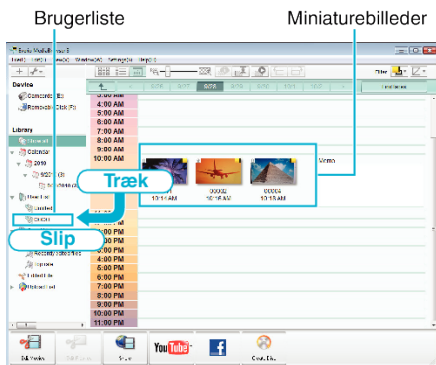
Brugerliste

Miniaturebilleder

Device

Library

4:00 AM
5:00 AM
6:00 AM
7:00 AM
8:00 AM
9:00 AM
10:00 AM

Træk

Slip

10:14 AM
10:15 AM
10:16 AM

Video

3:00 PM
4:00 PM
5:00 PM
6:00 PM
7:00 PM
8:00 PM
9:00 PM
10:00 PM
11:00 PM

YouTube

f